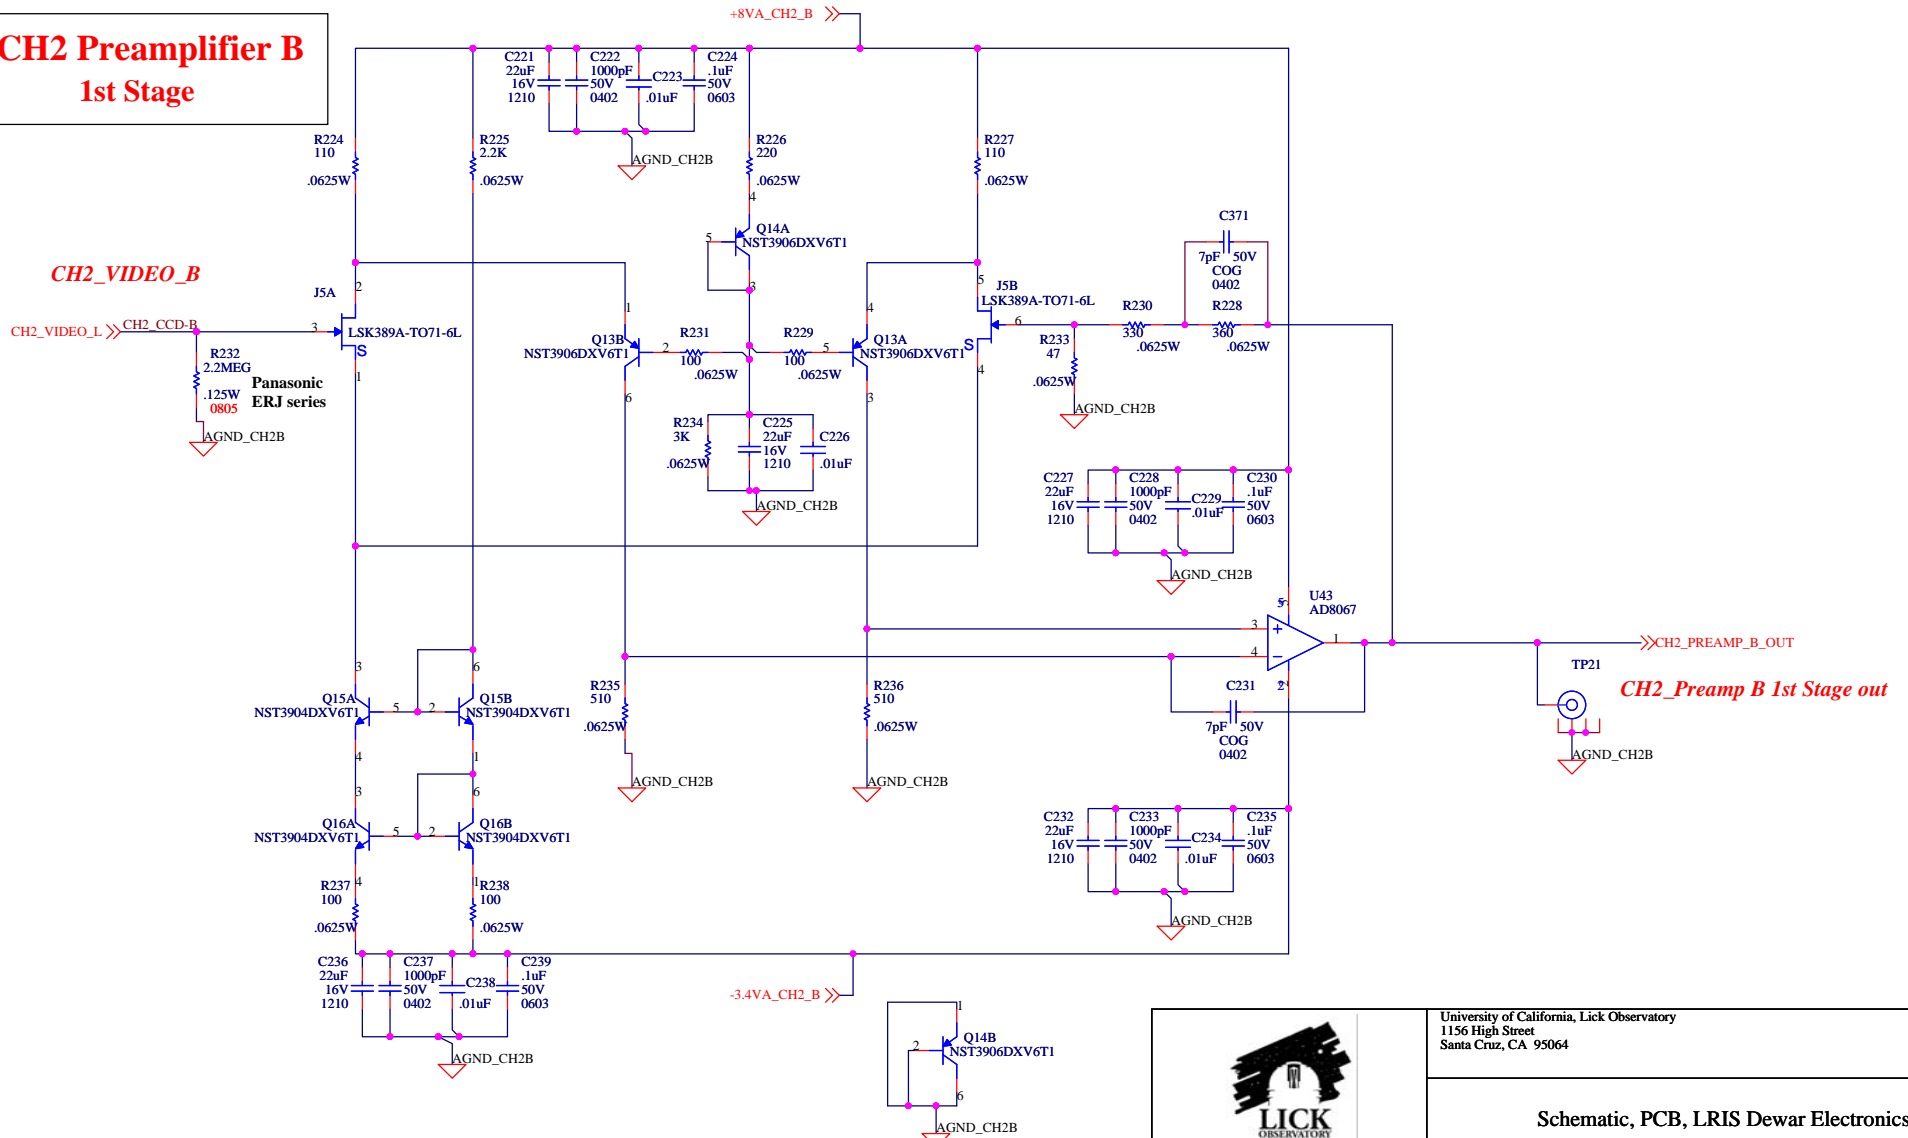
CH2 Preamplifier B
1st Stage

+8VA_CH2_B

C221 22uF 16V 1210
C222 1000pF 50V 0402
C223 .01uF
C224 .1uF 50V 0603
AGND_CH2B

R224 110 .0625W
R225 2.2K .0625W
R226 220 .0625W
R227 110 .0625W

Q14A NST3906DXV6T1

C371 7pF 50V COG 0402

CH2_VIDEO_B

J5A LSK389A-TO71-6L
J5B LSK389A-TO71-6L

CH2_VIDEO_L CH2_CCD-B

R232 2.2MEG .125W 0805
Panasonic ERJ series
AGND_CH2B

Q13B NST3906DXV6T1
R231 100 .0625W
R229 100 .0625W
Q13A NST3906DXV6T1

R230 330 .0625W
R228 360 .0625W
R233 47 .0625W
AGND_CH2B

R234 3K .0625W
C225 22uF 16V 1210
C226 .01uF
AGND_CH2B

C227 22uF 16V 1210
C228 1000pF 50V 0402
C229 .01uF
C230 .1uF 50V 0603
AGND_CH2B

U43 AD8067

CH2_PREAMP_B_OUT
TP21
CH2_Preamp B 1st Stage out
AGND_CH2B

Q15A NST3904DXV6T1
Q15B NST3904DXV6T1
R235 510 .0625W
AGND_CH2B
R236 510 .0625W
AGND_CH2B
C231 7pF 50V COG 0402

Q16A NST3904DXV6T1
Q16B NST3904DXV6T1

C232 22uF 16V 1210
C233 1000pF 50V 0402
C234 .01uF
C235 .1uF 50V 0603
AGND_CH2B

R237 100 .0625W
R238 100 .0625W

C236 22uF 16V 1210
C237 1000pF 50V 0402
C238 .01uF
C239 .1uF 50V 0603
AGND_CH2B

-3.4VA_CH2_B

Q14B NST3906DXV6T1
AGND_CH2B

LICK OBSERVATORY
University of California, Lick Observatory
1156 High Street
Santa Cruz, CA 95064
Schematic, PCB, LRIS Dewar Electronics